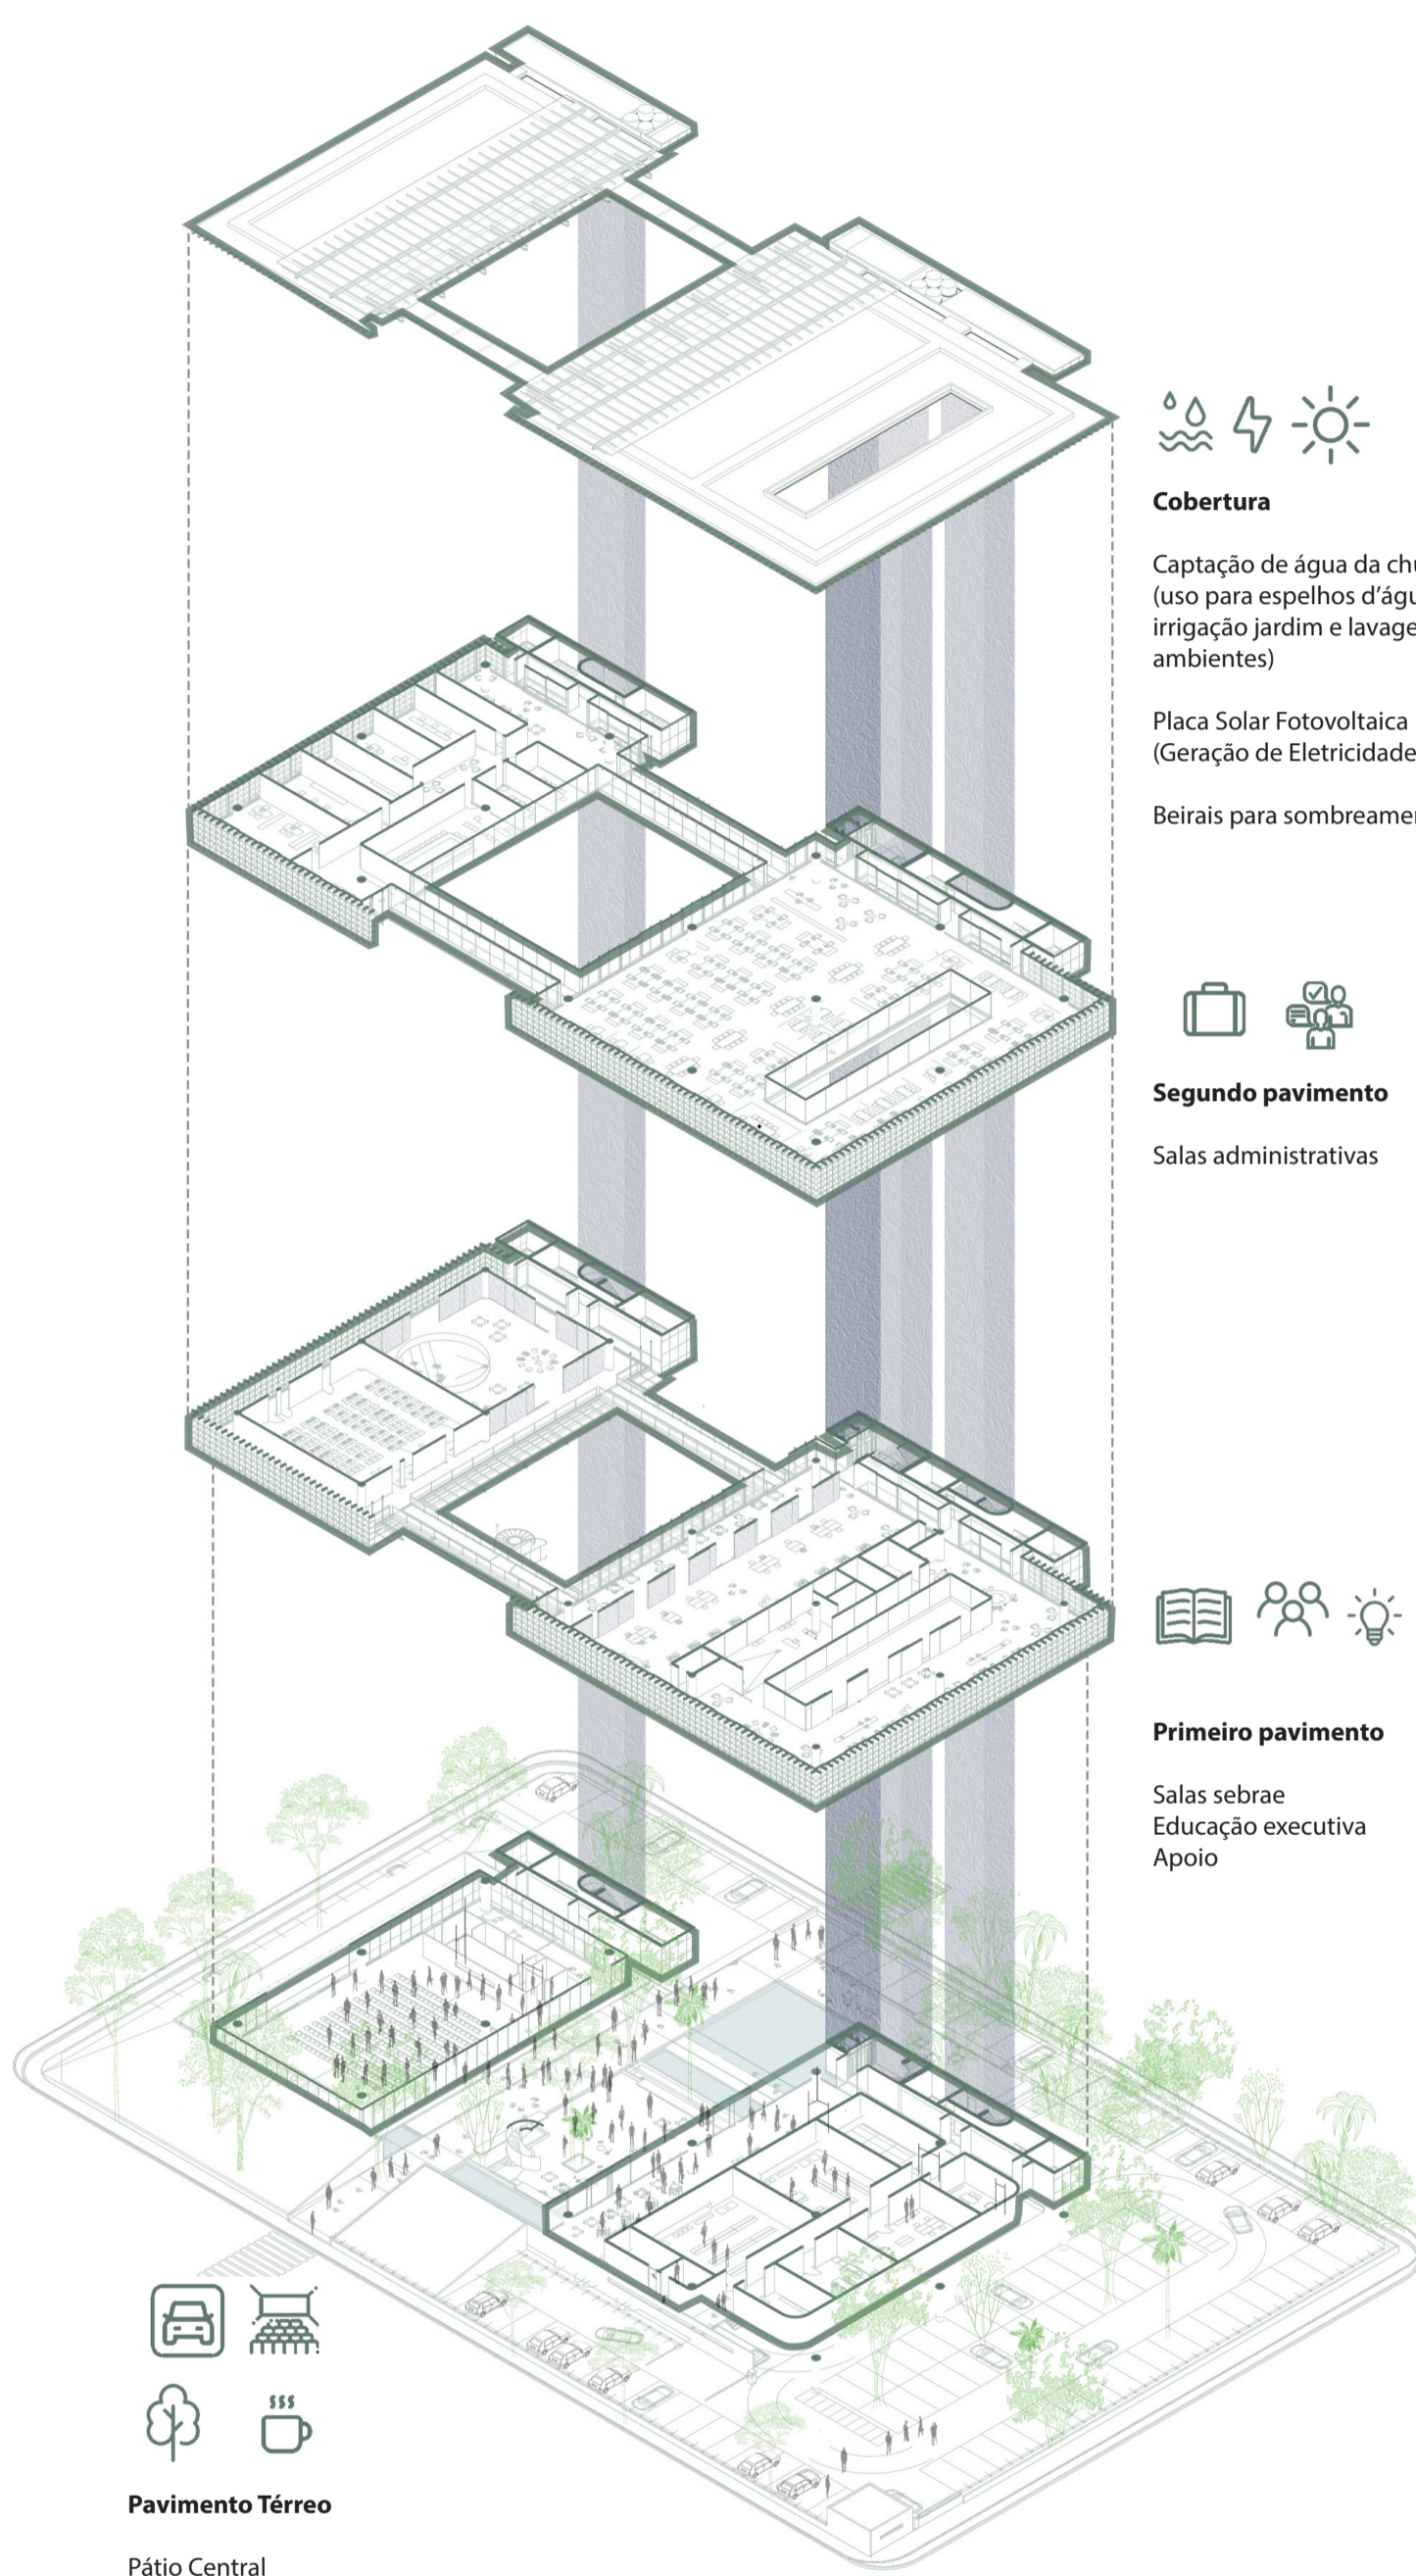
**Cobertura**

Captação de água da chu (uso para espelhos d'águ irrigação jardim e lavage ambientes)

Placa Solar Fotovoltaica (Geração de Eletricidade

Beirais para sombreamen

**Segundo pavimento**

Salas administrativas

**Primeiro pavimento**

Salas sebrae
Educação executiva
Apoio

**Pavimento Térreo**

Pátio Central